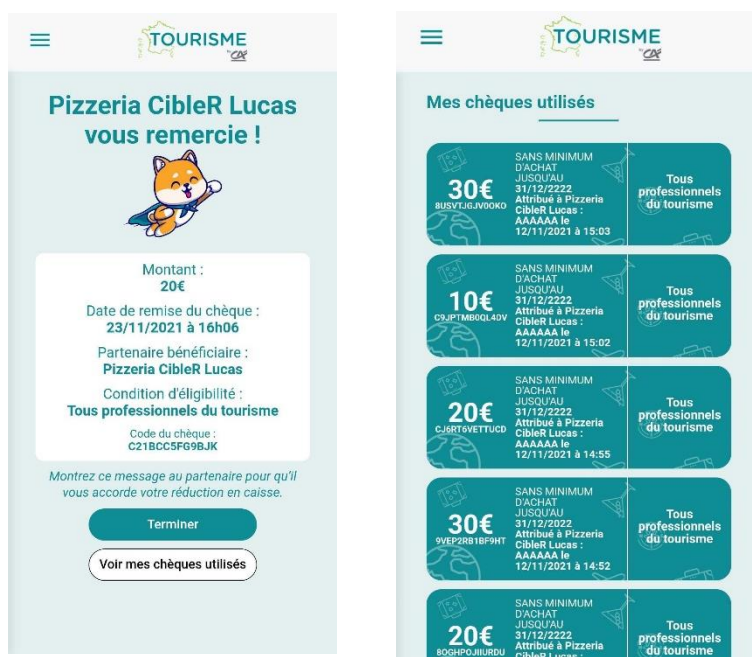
TOURISME
by CA

Pizzeria CibleR Lucas vous remercie !

Montant :
20€

Date de remise du chèque :
23/11/2021 à 16h06

Partenaire bénéficiaire :
Pizzeria CibleR Lucas

Condition d'éligibilité :
Tous professionnels du tourisme

Code du chèque :
C21BCC5FG9BJK

Montrez ce message au partenaire pour qu'il vous accorde votre réduction en caisse.

Terminer

Voir mes chèques utilisés

TOURISME
by CA

Mes chèques utilisés

30€
8USVTJGJV0OKO
SANS MINIMUM D'ACHAT JUSQU'AU 31/12/2022 Attribué à Pizzeria CibleR Lucas : AAAAAA le 12/11/2021 à 15:03
Tous professionnels du tourisme

10€
C9JPTMB0QL40V
SANS MINIMUM D'ACHAT JUSQU'AU 31/12/2022 Attribué à Pizzeria CibleR Lucas : AAAAAA le 12/11/2021 à 15:02
Tous professionnels du tourisme

20€
CJ6RT6VETTUCD
SANS MINIMUM D'ACHAT JUSQU'AU 31/12/2022 Attribué à Pizzeria CibleR Lucas : AAAAAA le 12/11/2021 à 14:55
Tous professionnels du tourisme

30€
9VEP2RB1BF9HT
SANS MINIMUM D'ACHAT JUSQU'AU 31/12/2022 Attribué à Pizzeria CibleR Lucas : AAAAAA le 12/11/2021 à 14:52
Tous professionnels du tourisme

20€
8OGHPOJIIURDU
SANS MINIMUM D'ACHAT JUSQU'AU 31/12/2022 Attribué à Pizzeria CibleR Lucas : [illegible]
Tous professionnels du tourisme